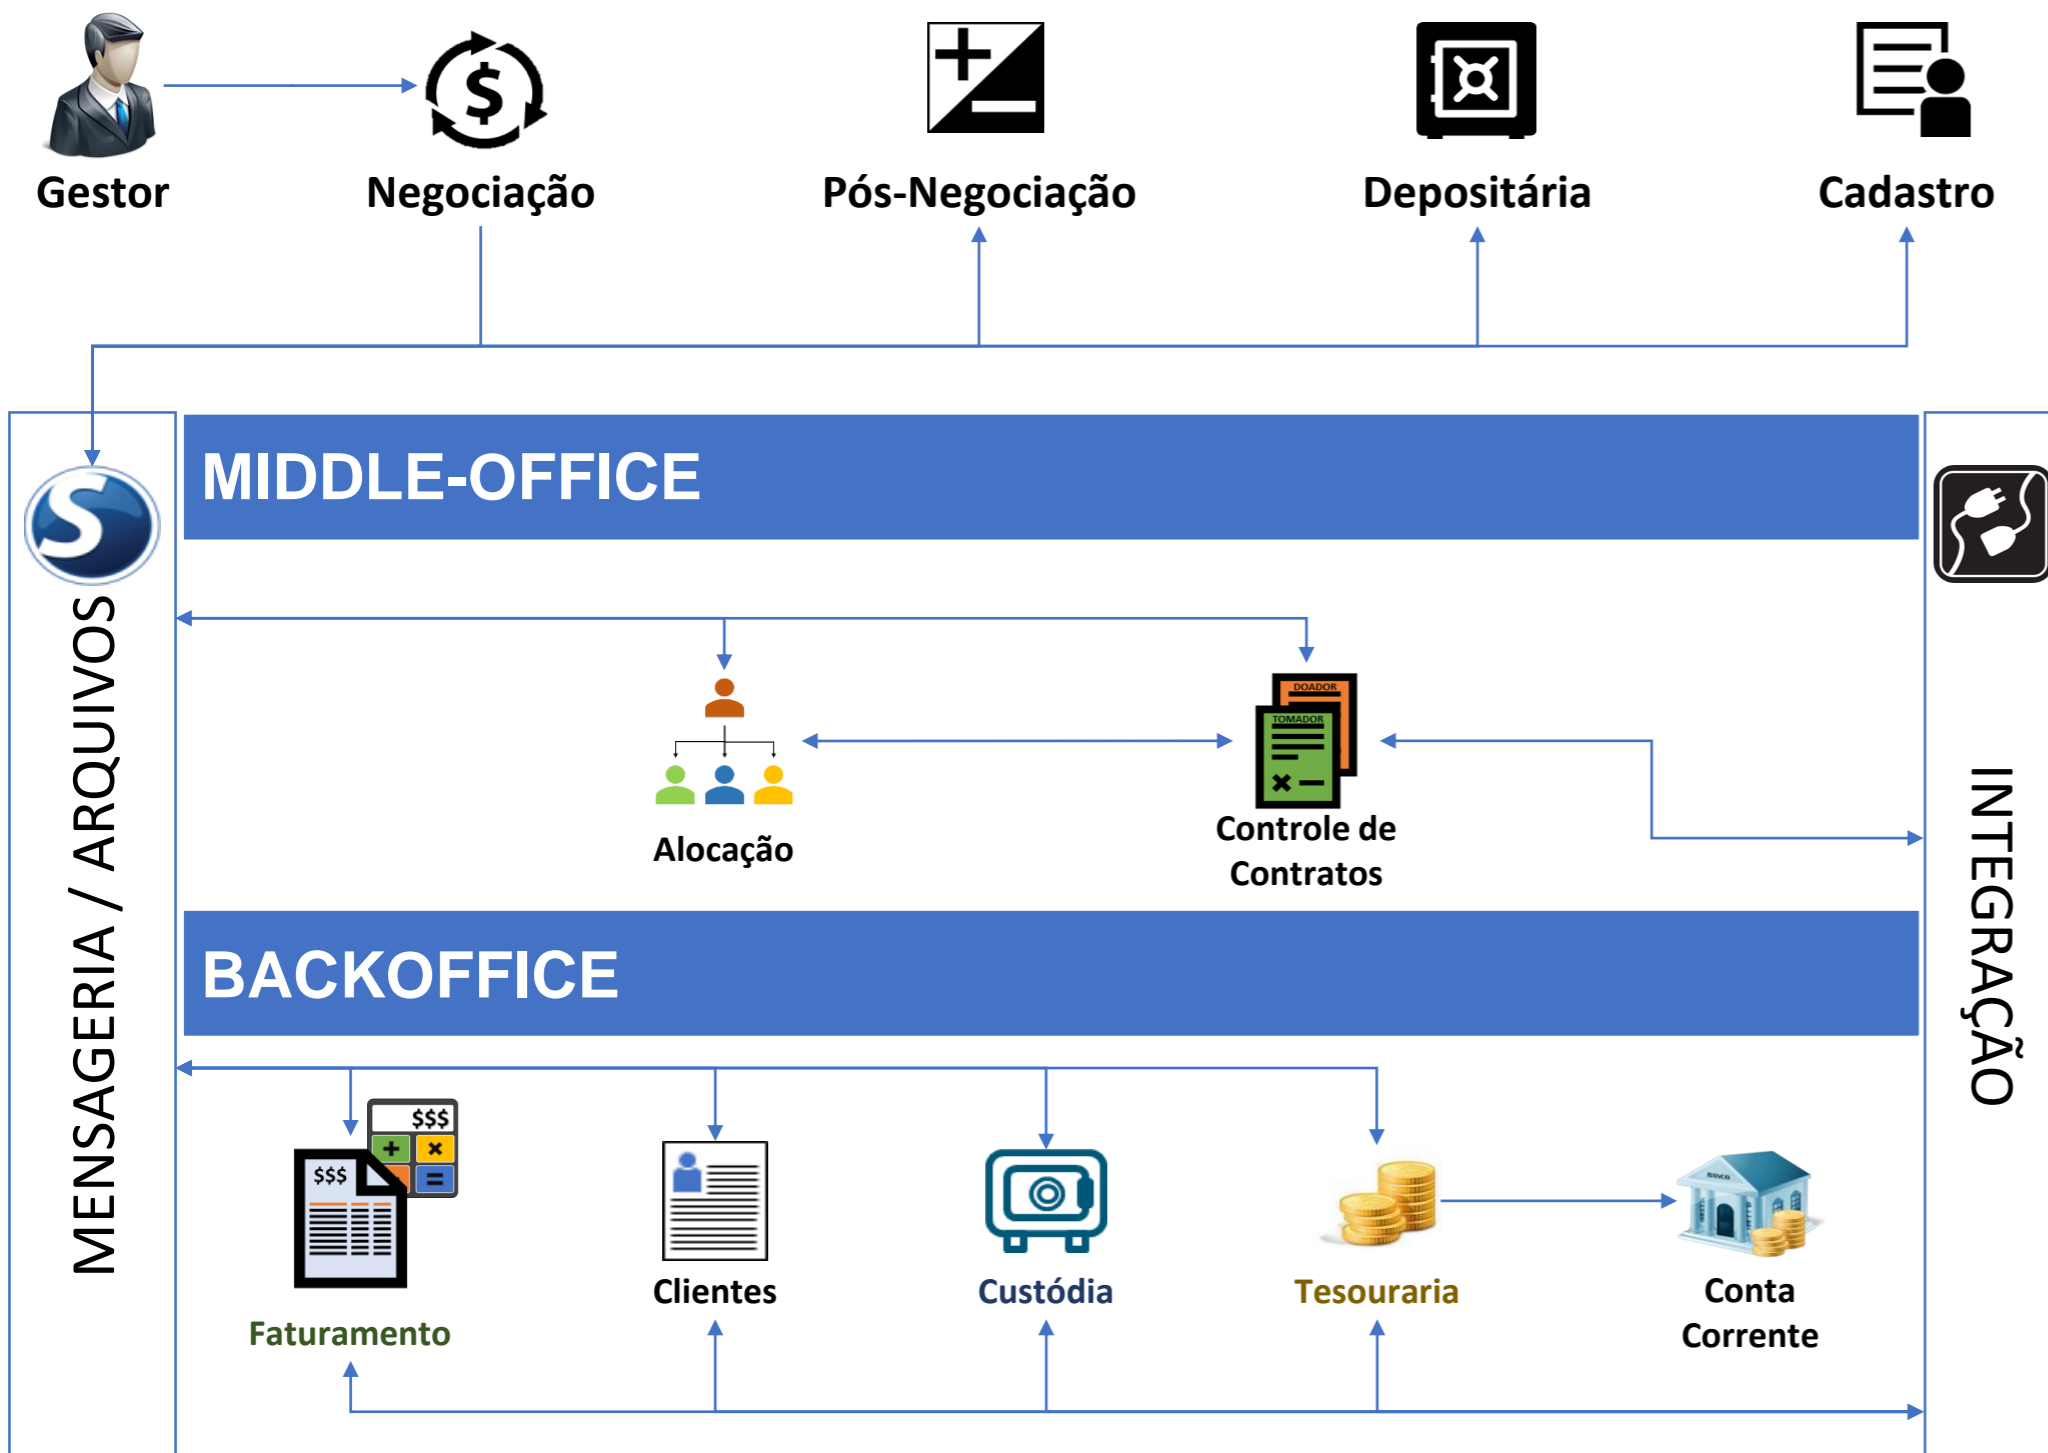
Gestor

Negociação

Pós-Negociação

Depositária

Cadastro

MENSAGERIA / ARQUIVOS

MIDDLE-OFFICE

DOADOR

TOMADOR

Alocação

Controle de Contratos

INTEGRAÇÃO

BACKOFFICE

$$$

$$$

Faturamento

Clientes

Custódia

Tesouraria

BANCO

Conta Corrente